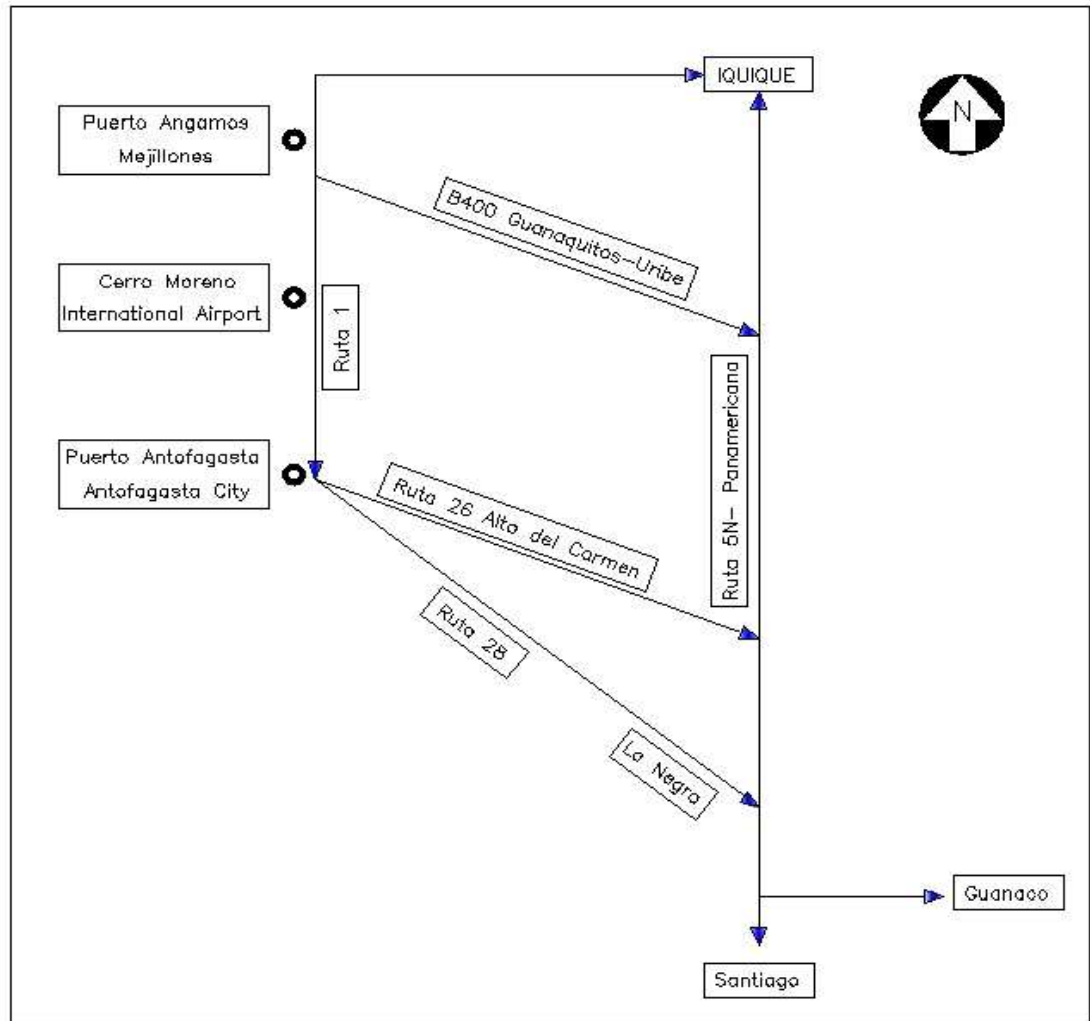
IQUIQUE

N

Puerto Angamos
Mejillones

B400 Guanaquitos-Uribe

Cerro Moreno
International Airport

Ruta 1

Ruta 5N- Panamericana

Puerto Antofagasta
Antofagasta City

Ruta 26 Alto del Carmen

Ruta 28

La Negra

Guanaco

Santiago